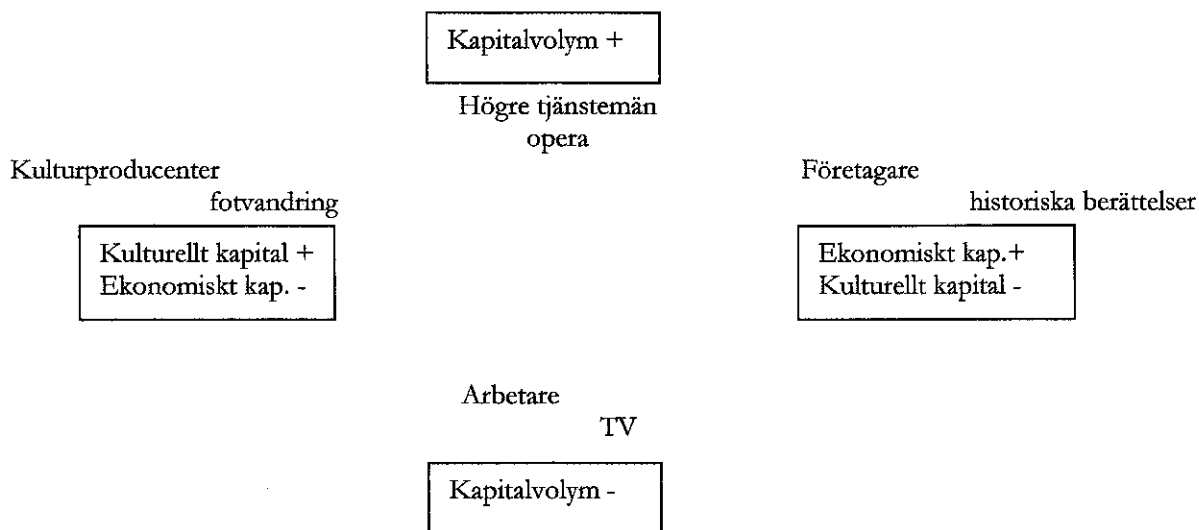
Kapitalvolym +

Högre tjänstemän
opera

Kulturproducenter
fotvandring

Kulturellt kapital +
Ekonomiskt kap. -

Företagare
historiska berättelser

Ekonomiskt kap.+
Kulturellt kapital -

Arbetare
TV

Kapitalvolym -